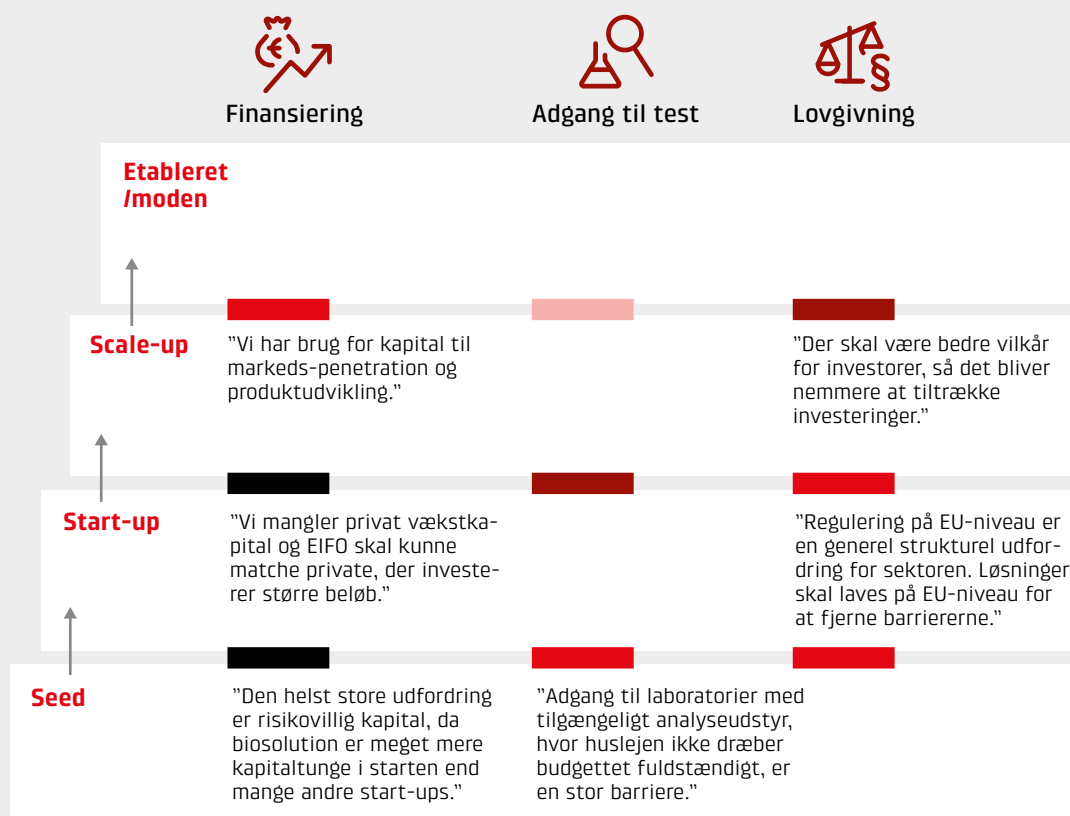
Finansiering

Adgang til test

Lovgivning

Etableret /moden

Scale-up

"Vi har brug for kapital til markeds-penetration og produktudvikling."

"Der skal være bedre vilkår for investorer, så det bliver nemmere at tiltrække investeringer."

Start-up

"Vi mangler privat vækstkapital og EIFO skal kunne matche private, der investerer større beløb."

"Regulering på EU-niveau er en generel strukturel udfordring for sektoren. Løsninger skal laves på EU-niveau for at fjerne barriererne."

Seed

"Den helst store udfordring er risikovillig kapital, da biosolution er meget mere kapitaltunge i starten end mange andre start-ups."

"Adgang til laboratorier med tilgængeligt analyseudstyr, hvor huslejen ikke dræber budgettet fuldstændigt, er en stor barriere."